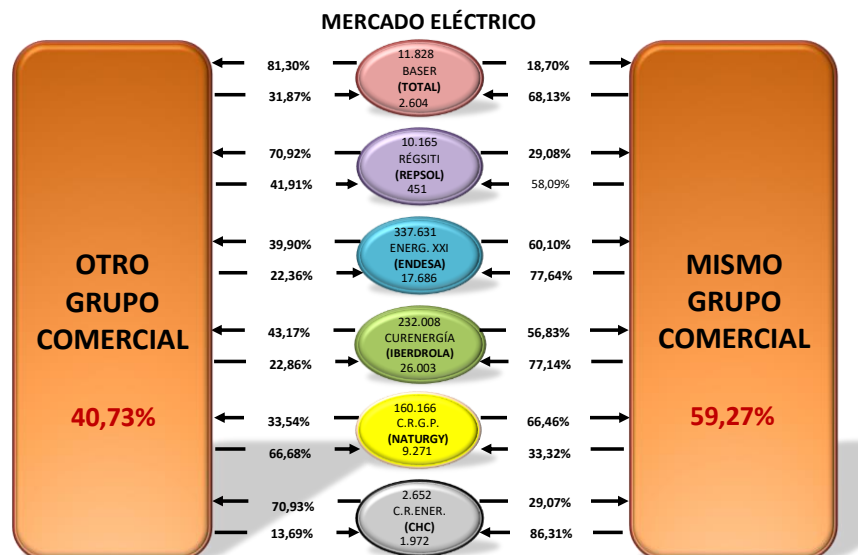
MERCADO ELÉCTRICO

OTRO GRUPO COMERCIAL

40,73%

81,30%
31,87%

11.828
BASER
(TOTAL)
2.604

18,70%
68,13%

70,92%
41,91%

10.165
RÉGSITI
(REPSOL)
451

29,08%
58,09%

39,90%
22,36%

337.631
ENERG. XXI
(ENDESA)
17.686

60,10%
77,64%

43,17%
22,86%

232.008
CURENERGÍA
(IBERDROLA)
26.003

56,83%
77,14%

33,54%
66,68%

160.166
C.R.G.P.
(NATURGY)
9.271

66,46%
33,32%

70,93%
13,69%

2.652
C.R.ENER.
(CHC)
1.972

29,07%
86,31%

MISMO GRUPO COMERCIAL

59,27%